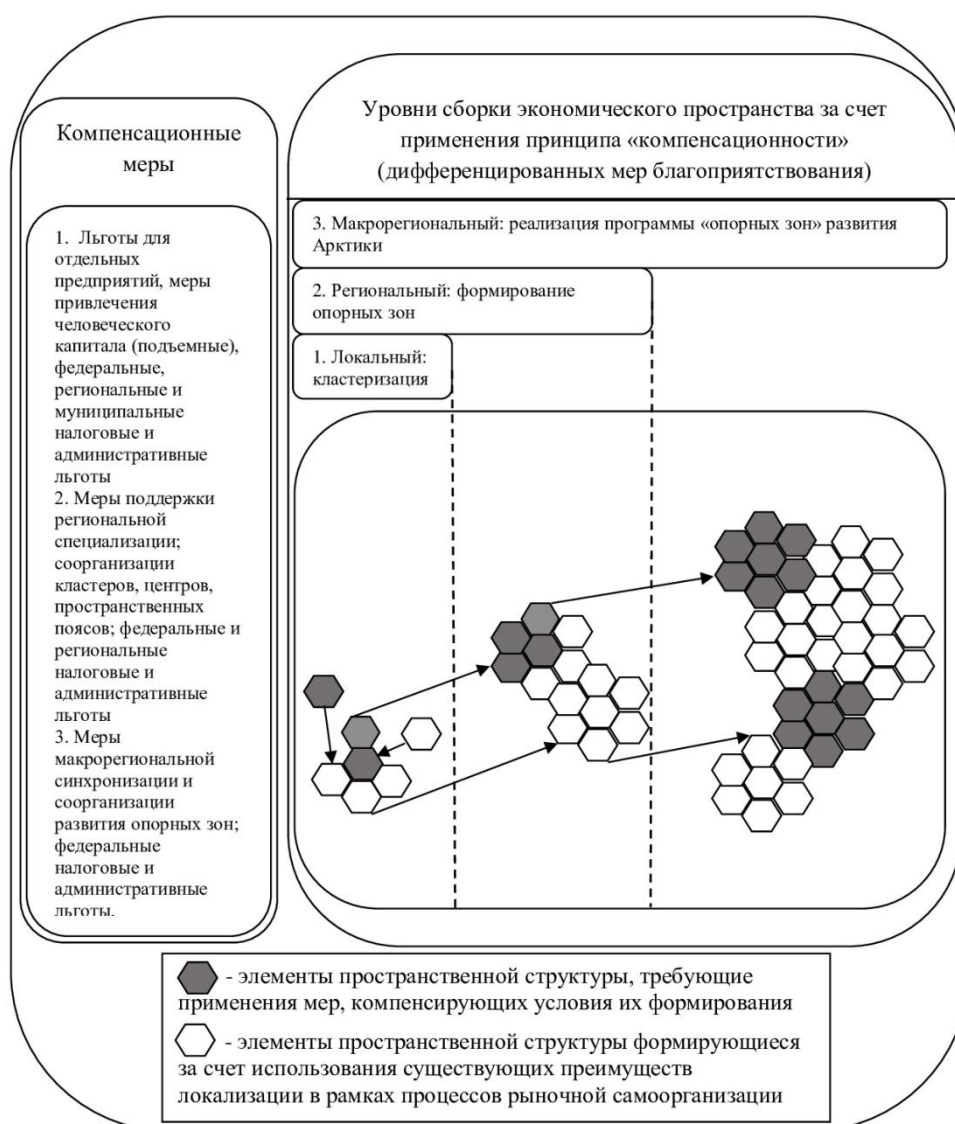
Компенсационные меры

1. Льготы для отдельных предприятий, меры привлечения человеческого капитала (подъемные), федеральные, региональные и муниципальные налоговые и административные льготы
2. Меры поддержки региональной специализации; соорганизации кластеров, центров, пространственных поясов; федеральные и региональные налоговые и административные льготы
3. Меры макрорегиональной синхронизации и соорганизации развития опорных зон; федеральные налоговые и административные льготы.

Уровни сборки экономического пространства за счет применения принципа «компенсационности» (дифференцированных мер благоприятствования)

3. Макрорегиональный: реализация программы «опорных зон» развития Арктики

2. Региональный: формирование опорных зон

1. Локальный: кластеризация

- элементы пространственной структуры, требующие применения мер, компенсирующих условия их формирования

- элементы пространственной структуры формирующиеся за счет использования существующих преимуществ локализации в рамках процессов рыночной самоорганизации